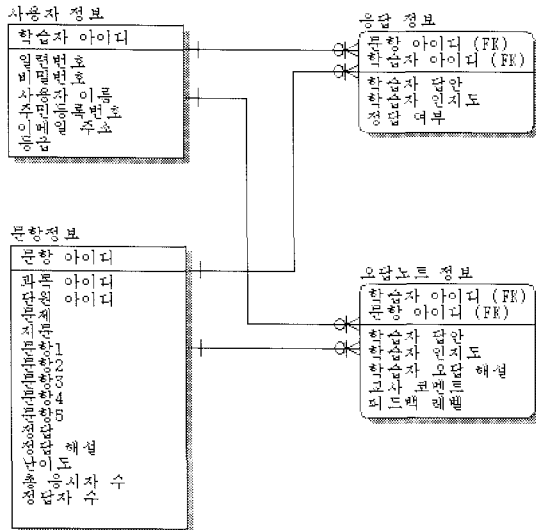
사용자 정보

학습자 아이디

일련번호
비밀번호
사용자 이름
주민등록번호
이메일 주소
등급

응답 정보

문항 아이디 (FK)
학습자 아이디 (FK)

학습자 답안
학습자 인지도
정답 여부

문항정보

문항 아이디

과목 아이디
단원 아이디
문제
지문
문항1
문항2
문항3
문항4
문항5
정답
정답 해설
난이도
총 응시자 수
정답자 수

오답노트 정보

학습자 아이디 (FK)
문항 아이디 (FK)

학습자 답안
학습자 인지도
학습자 오답 해설
고사 코멘트
피드백 레벨